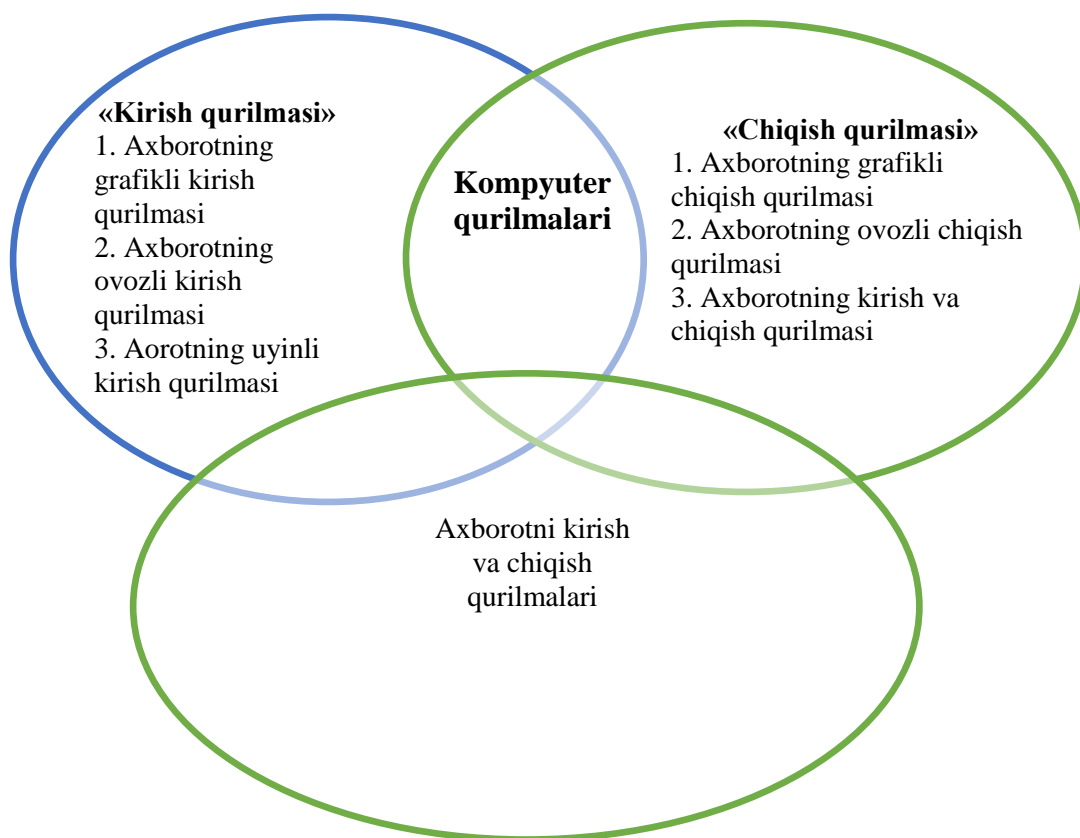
«Kirish qurilmasi»
1. Axborotning grafikli kirish qurilmasi
2. Axborotning ovozli kirish qurilmasi
3. Aorotning uyinli kirish qurilmasi

Kompyuter qurilmalari

«Chiqish qurilmasi»
1. Axborotning grafikli chiqish qurilmasi
2. Axborotning ovozli chiqish qurilmasi
3. Axborotning kirish va chiqish qurilmasi

Axborotni kirish va chiqish qurilmalari